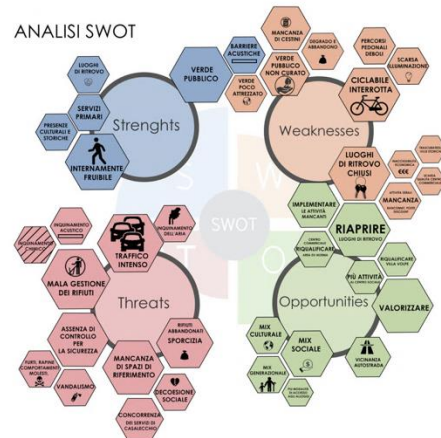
ANALISI SWOT

Strenghts

LUOGHI DI RITROVO

SERVIZI PRIMARI

PRESENZE CULTURALI E STORICHE

INTERNAMENTE FRUIBILE

VERDE PUBBLICO

BARRIERE ACUSTICHE

VERDE POCO ATTREZZATO

Weaknesses

MANCANZA DI CESTINI

DEGRADO E ABBANDONO

VERDE PUBBLICO NON CURATO

PERCORSI PEDONALI DEBOLI

SCARSA ILLUMINAZIONE

CICLABILE INTERROTTA

LUOGHI DI RITROVO CHIUSI

MANCANZA

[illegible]

SWOT

S W T O

Threats

INQUINAMENTO ACUSTICO

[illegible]

TRAFFICO INTENSO

INQUINAMENTO DELL'ARIA

MALA GESTIONE DEI RIFIUTI

RIFIUTI ABBANDONATI

SPORCIZIA

ASSENZA DI CONTROLLO PER LA SICUREZZA

FURTI, RAPINE, COMPORTAMENTI MOLESTI

VANDALISMO

MANCANZA DI SPAZI DI RIFERIMENTO

DECRESCITA SOCIALE

CONCORRENZA DEI SERVIZI DI CASALECCHIO

Opportunities

IMPLEMENTARE LE ATTIVITÀ MANCANTI

RIAPRIRE LUOGHI DI RITROVO

RIQUALIFICARE

RIQUALIFICARE LA VIA

PIÙ ATTIVITÀ

VALORIZZARE

MIX CULTURALE

MIX SOCIALE

MIX GENERAZIONALE

VICINANZA AUTOSTRADA

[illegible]